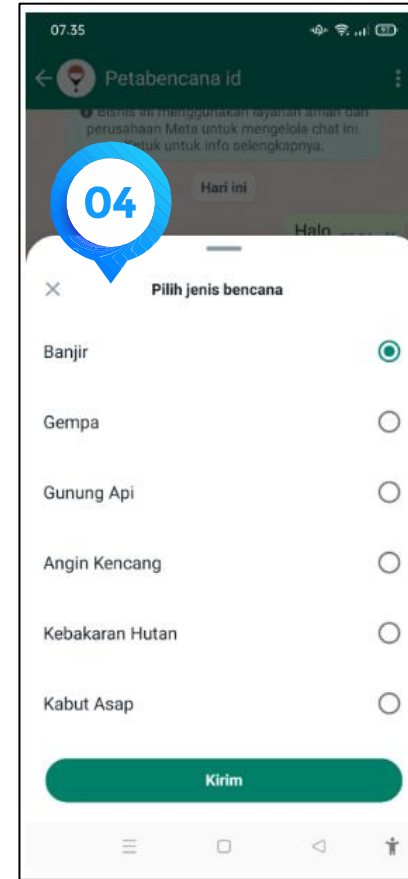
07.35

Petabencana id

Bisnis ini menggunakan layanan aman dari perusahaan Meta untuk mengelola chat ini. Ketuk untuk info selengkapnya.

04

Hari ini

Halo

Pilih jenis bencana

Banjir

Gempa

Gunung Api

Angin Kencang

Kebakaran Hutan

Kabut Asap

Kirim